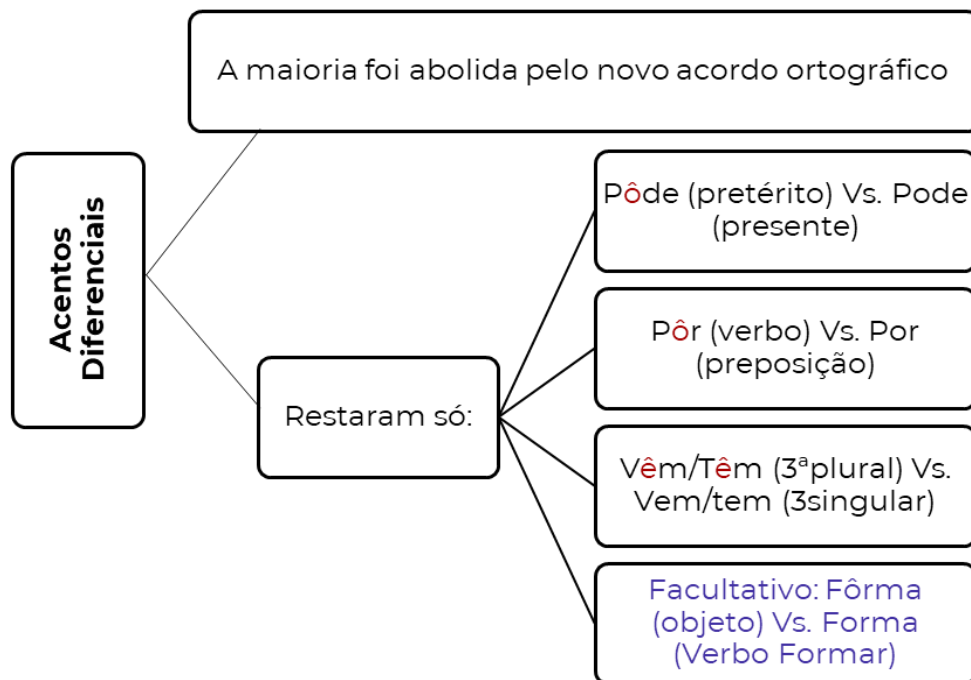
Acentos Diferenciais

A maioria foi abolida pelo novo acordo ortográfico

Restaram só:

Pôde (pretérito) Vs. Pode (presente)

Pôr (verbo) Vs. Por (preposição)

Vêm/Têm (3ªplural) Vs. Vem/tem (3singular)

Facultativo: Fôrma (objeto) Vs. Forma (Verbo Formar)